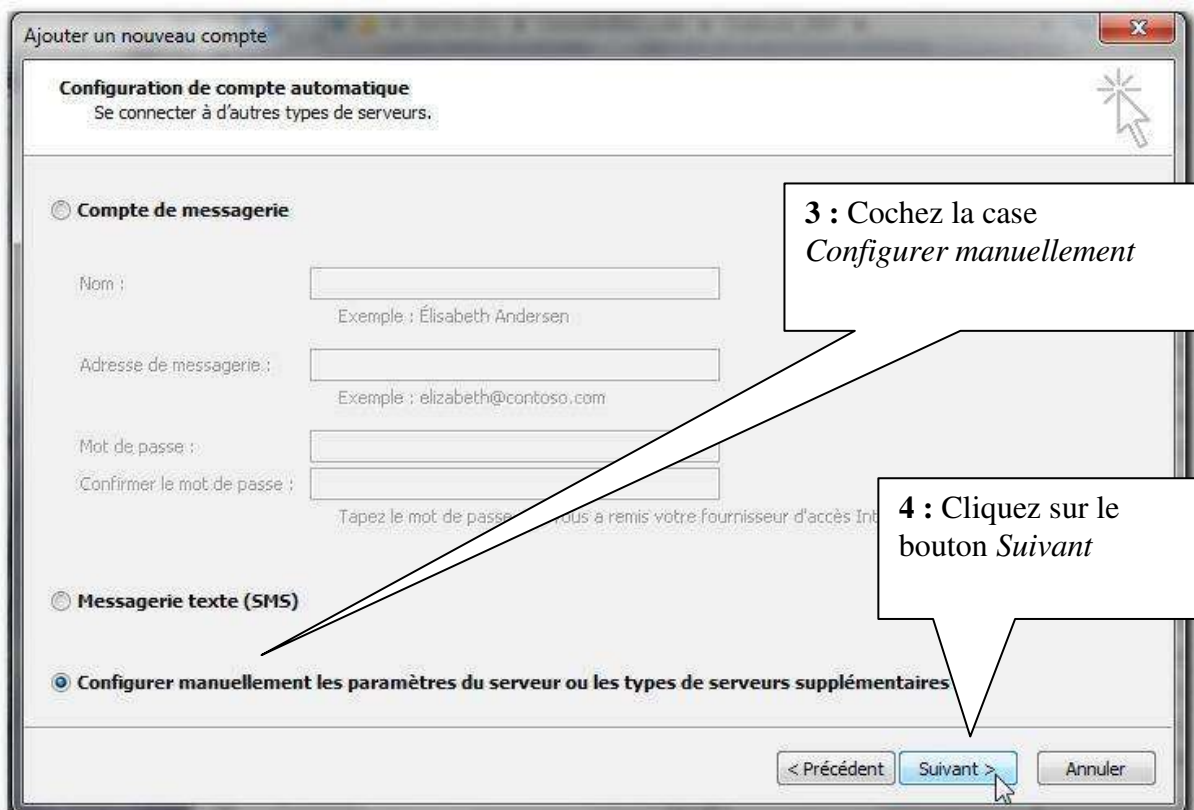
Ajouter un nouveau compte

**Configuration de compte automatique**
Se connecter à d'autres types de serveurs.

**3 :** Cochez la case *Configurer manuellement*

**Compte de messagerie**

Nom :

Exemple : Élisabeth Andersen

Adresse de messagerie :

Exemple : elizabeth@contoso.com

Mot de passe :

Confirmer le mot de passe :

Tapez le mot de passe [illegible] vous a remis votre fournisseur d'accès Int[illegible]

**4 :** Cliquez sur le bouton *Suivant*

**Messagerie texte (SMS)**

**Configurer manuellement les paramètres du serveur ou les types de serveurs supplémentaires**

< Précédent Suivant > Annuler